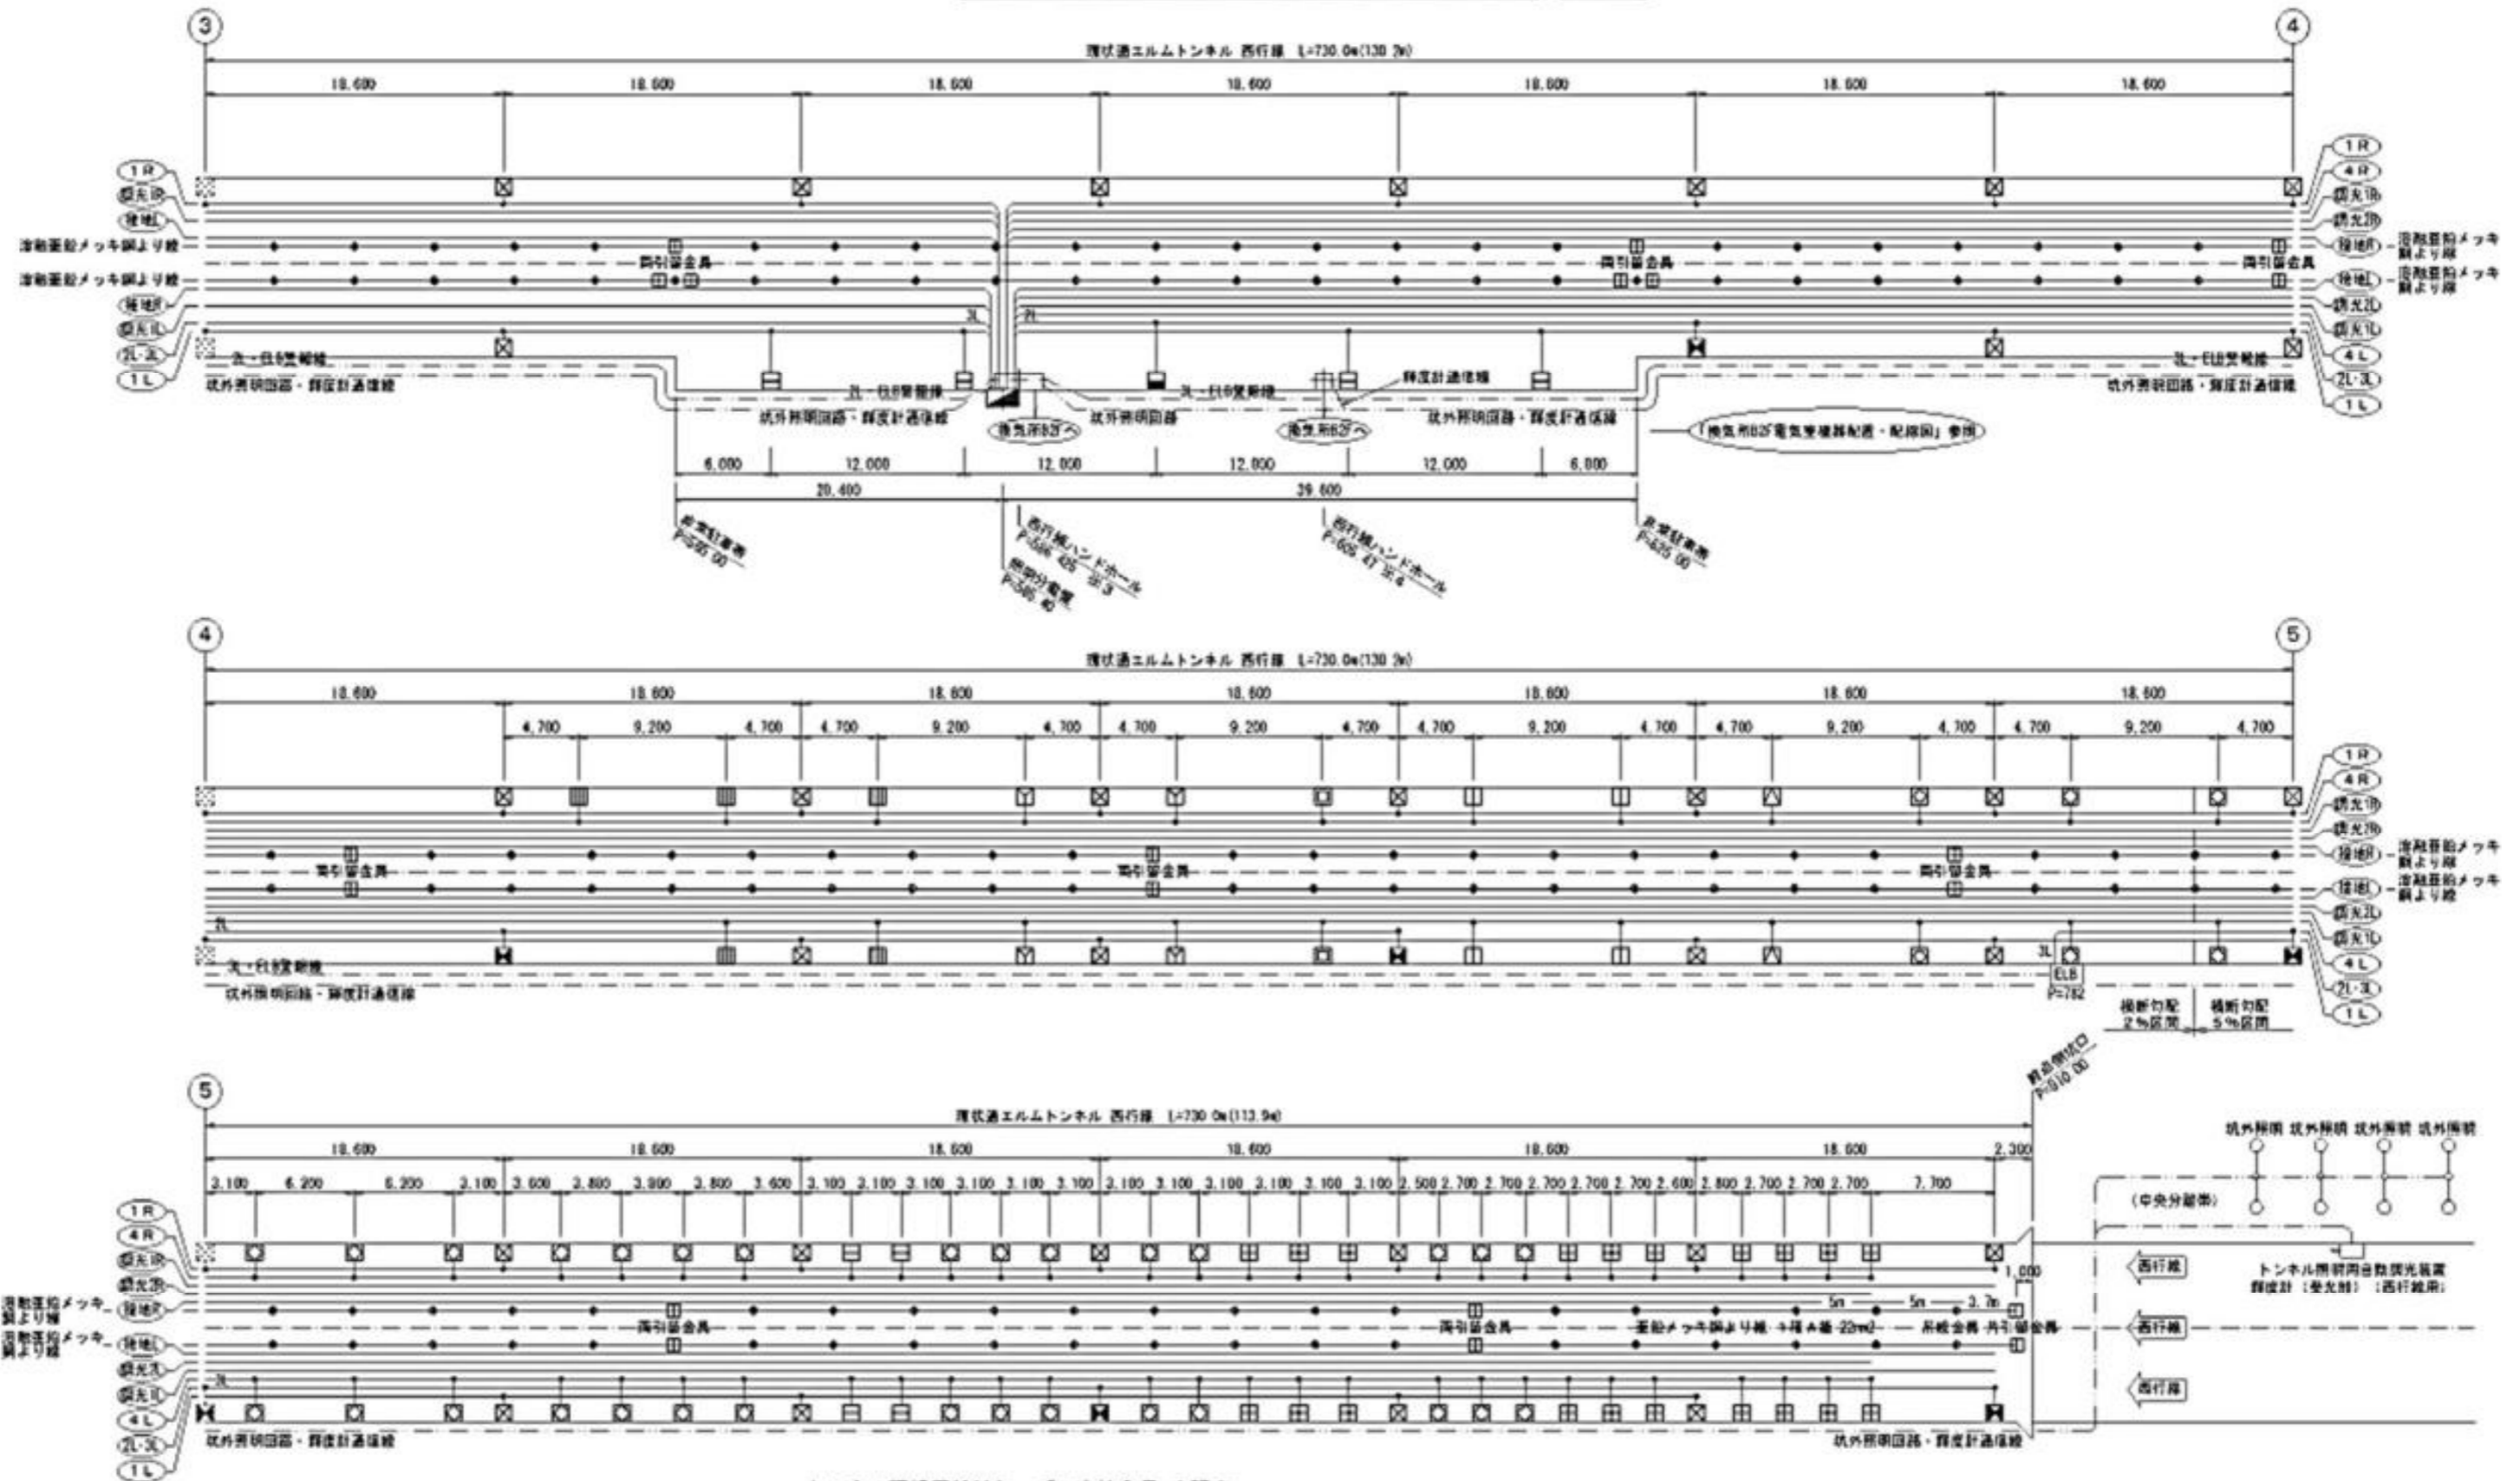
3

4

環状通エルムトンネル 西行線 L=730.0m(130.2m)

18.600 18.600 18.600 18.600 18.600 18.600 18.600

1R
調光1R
接地L
溶融亜鉛メッキ鋼より線
両引留金具
溶融亜鉛メッキ鋼より線
接地R
調光1L
2L・3L
1L
2L・ELB警報線
坑外照明回路・輝度計通信線

3L 2L

2L・ELB警報線
坑外照明回路・輝度計通信線
換気所B2Fへ
坑外照明回路
2L・ELB警報線
輝度計通信線
換気所B2Fへ
坑外照明回路・輝度計通信線
「換気所B2F電気室機器配置・配線図」参照

両引留金具
両引留金具

1R
4R
調光1R
調光2R
接地R
溶融亜鉛メッキ鋼より線
接地L
溶融亜鉛メッキ鋼より線
調光2L
調光1L
4L
2L・3L
1L
3L・ELB警報線
坑外照明回路・輝度計通信線

6.000 12.000 12.000 12.000 12.000 6.000
20.400 39.600

非常駐車帯 P=585.00
西行線ハンドホール P=596.425 No.3
照明分電盤 P=595.40
西行線ハンドホール P=605.47 No.4
非常駐車帯 P=625.00

4

5

環状通エルムトンネル 西行線 L=730.0m(130.2m)

18.600 18.600 18.600 18.600 18.600 18.600 18.600
4.700 9.200 4.700 4.700 9.200 4.700 4.700 9.200 4.700 4.700 9.200 4.700 4.700 9.200 4.700 4.700 9.200 4.700

両引留金具
両引留金具
両引留金具

2L
2L・ELB警報線
坑外照明回路・輝度計通信線

3L
ELB
P=782

横断勾配 2%区間
横断勾配 5%区間

1R
4R
調光1R
調光2R
接地R
溶融亜鉛メッキ鋼より線
接地L
溶融亜鉛メッキ鋼より線
調光2L
調光1L
4L
2L・3L
1L

5

環状通エルムトンネル 西行線 L=730.0m(113.9m)

終点側坑口 P=610.00

18.600 18.600 18.600 18.600 18.600 18.600 2.300
3.100 6.200 6.200 3.100 3.600 3.800 3.800 3.800 3.600 3.100 3.100 3.100 3.100 3.100 3.100 3.100 3.100 3.100 3.100 3.100 3.100 2.500 2.700 2.700 2.700 2.700 2.700 2.600 2.800 2.700 2.700 2.700 7.700

1R
4R
調光1R
調光2R
溶融亜鉛メッキ鋼より線
接地R
溶融亜鉛メッキ鋼より線
接地L
調光2L
調光1L
4L
2L・3L
1L
2L
坑外照明回路・輝度計通信線

両引留金具
両引留金具
亜鉛メッキ鋼より線 7本/φ2.0 22mm2
吊線金具 片引留金具
1,000
5m 5m 3.7m
坑外照明回路・輝度計通信線

坑外照明 坑外照明 坑外照明 坑外照明
(中央分離帯)
西行線
トンネル照明用自動調光装置
輝度計(受光部)(西行線用)
西行線
西行線